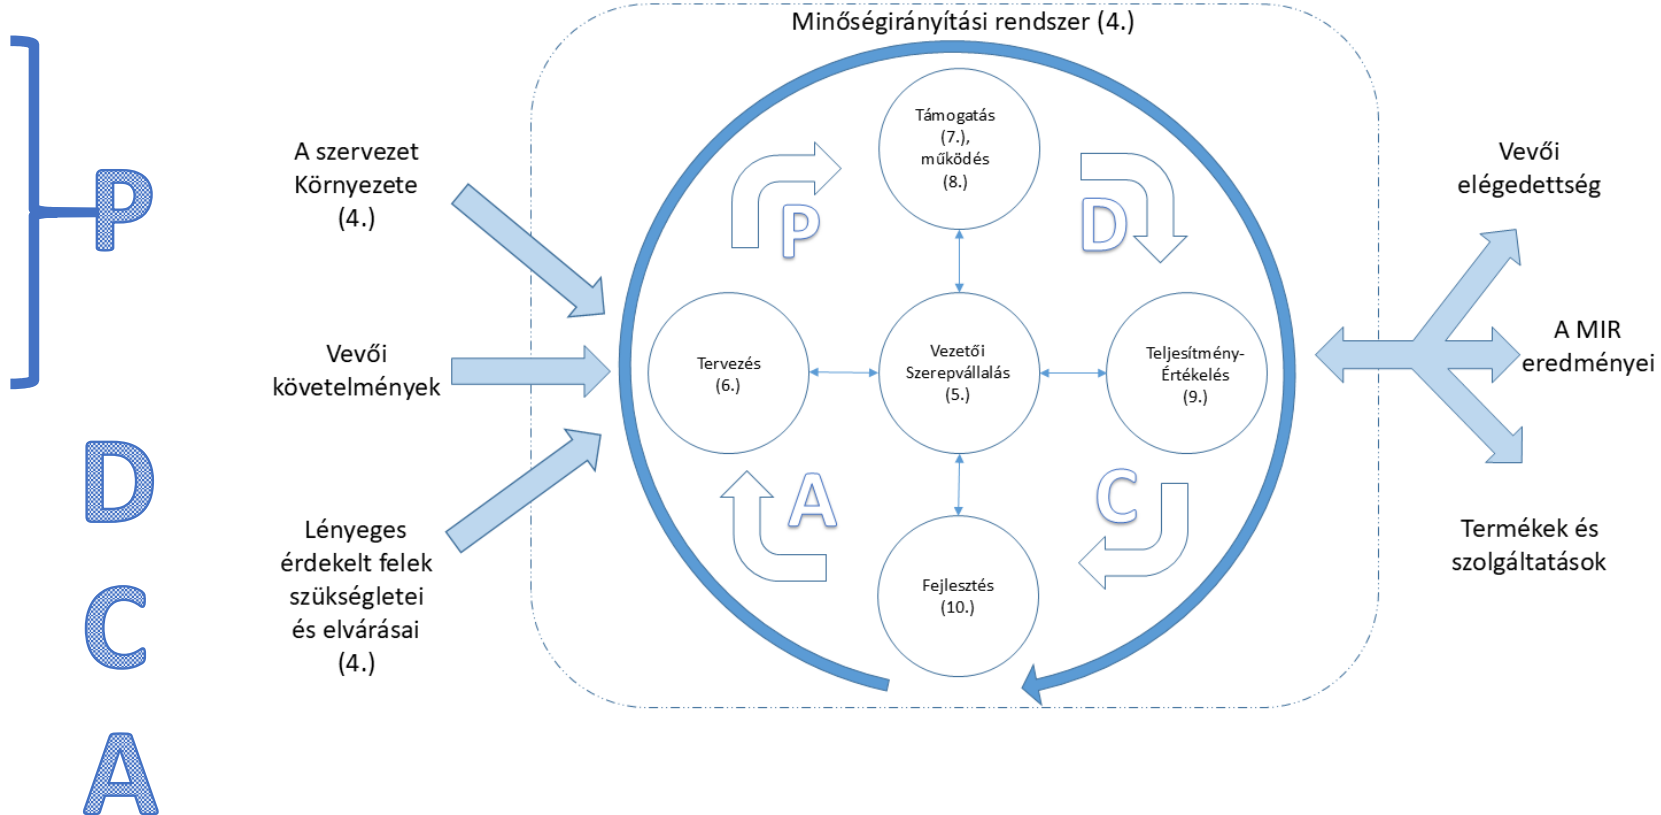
P

D

C

A

A szervezet Környezete (4.)

Vevői követelmények

Lényeges érdekelt felek szükségletei és elvárásai (4.)

Minőségirányítási rendszer (4.)

Támogatás (7.), működés (8.)

P

D

Tervezés (6.)

Vezetői Szerepvállalás (5.)

Teljesítmény-Értékelés (9.)

A

C

Fejlesztés (10.)

Vevői elégedettség

A MIR eredményei

Termékek és szolgáltatások